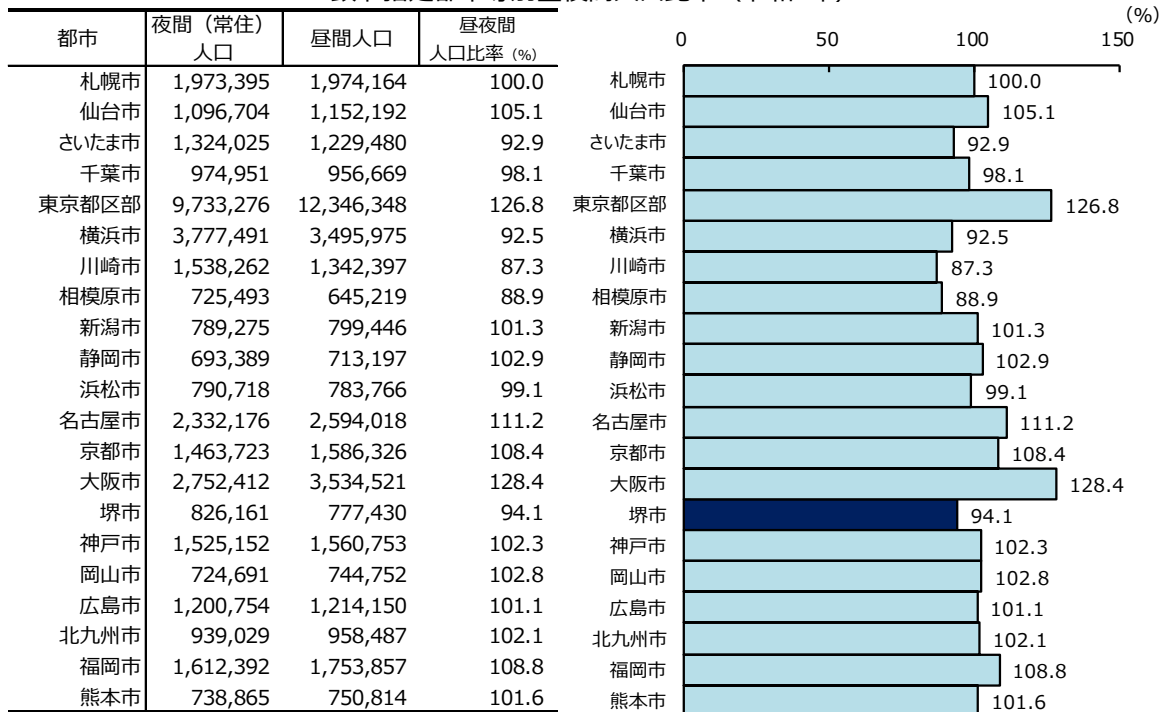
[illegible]

| 都市 | 夜間（常住）人口 | 昼間人口 | 昼夜間人口比率 (%) |
|---|---|---|---|
| 札幌市 | 1,973,395 | 1,974,164 | 100.0 |
| 仙台市 | 1,096,704 | 1,152,192 | 105.1 |
| さいたま市 | 1,324,025 | 1,229,480 | 92.9 |
| 千葉市 | 974,951 | 956,669 | 98.1 |
| 東京都区部 | 9,733,276 | 12,346,348 | 126.8 |
| 横浜市 | 3,777,491 | 3,495,975 | 92.5 |
| 川崎市 | 1,538,262 | 1,342,397 | 87.3 |
| 相模原市 | 725,493 | 645,219 | 88.9 |
| 新潟市 | 789,275 | 799,446 | 101.3 |
| 静岡市 | 693,389 | 713,197 | 102.9 |
| 浜松市 | 790,718 | 783,766 | 99.1 |
| 名古屋市 | 2,332,176 | 2,594,018 | 111.2 |
| 京都市 | 1,463,723 | 1,586,326 | 108.4 |
| 大阪市 | 2,752,412 | 3,534,521 | 128.4 |
| 堺市 | 826,161 | 777,430 | 94.1 |
| 神戸市 | 1,525,152 | 1,560,753 | 102.3 |
| 岡山市 | 724,691 | 744,752 | 102.8 |
| 広島市 | 1,200,754 | 1,214,150 | 101.1 |
| 北九州市 | 939,029 | 958,487 | 102.1 |
| 福岡市 | 1,612,392 | 1,753,857 | 108.8 |
| 熊本市 | 738,865 | 750,814 | 101.6 |

(%)
0 50 100 150
札幌市 100.0
仙台市 105.1
さいたま市 92.9
千葉市 98.1
東京都区部 126.8
横浜市 92.5
川崎市 87.3
相模原市 88.9
新潟市 101.3
静岡市 102.9
浜松市 99.1
名古屋市 111.2
京都市 108.4
大阪市 128.4
堺市 94.1
神戸市 102.3
岡山市 102.8
広島市 101.1
北九州市 102.1
福岡市 108.8
熊本市 101.6